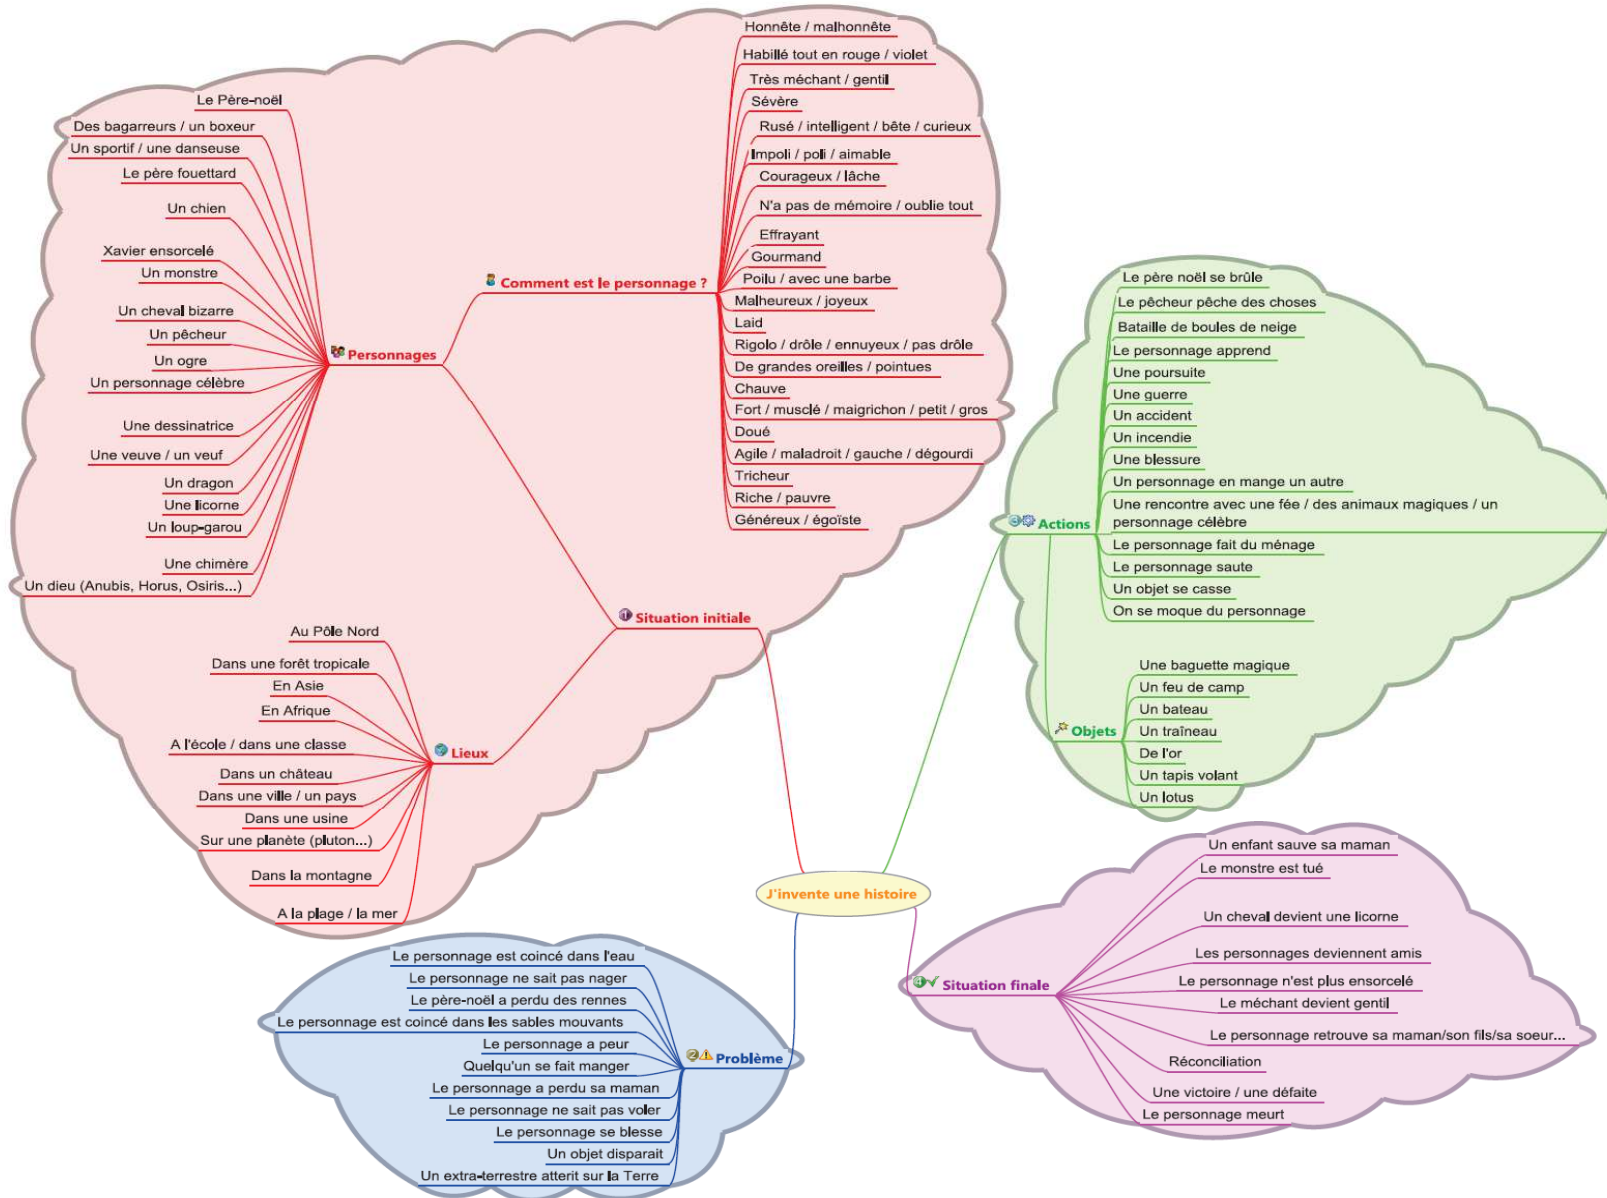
J'invente une histoire

Situation initiale

Personnages
Le Père-noël
Des bagarreurs / un boxeur
Un sportif / une danseuse
Le père fouettard
Un chien
Xavier ensorcelé
Un monstre
Un cheval bizarre
Un pêcheur
Un ogre
Un personnage célèbre
Une dessinatrice
Une veuve / un veuf
Un dragon
Une licorne
Un loup-garou
Une chimère
Un dieu (Anubis, Horus, Osiris...)

Comment est le personnage ?
Honnête / malhonnête
Habillé tout en rouge / violet
Très méchant / gentil
Sévère
Rusé / intelligent / bête / curieux
Impoli / poli / aimable
Courageux / lâche
N'a pas de mémoire / oublie tout
Effrayant
Gourmand
Poilu / avec une barbe
Malheureux / joyeux
Laid
Rigolo / drôle / ennuyeux / pas drôle
De grandes oreilles / pointues
Chauve
Fort / musclé / maigrichon / petit / gros
Doué
Agile / maladroit / gauche / dégourdi
Tricheur
Riche / pauvre
Généreux / égoïste

Lieux
Au Pôle Nord
Dans une forêt tropicale
En Asie
En Afrique
A l'école / dans une classe
Dans un château
Dans une ville / un pays
Dans une usine
Sur une planète (pluton...)
Dans la montagne
A la plage / la mer

Actions
Le père noël se brûle
Le pêcheur pêche des choses
Bataille de boules de neige
Le personnage apprend
Une poursuite
Une guerre
Un accident
Un incendie
Une blessure
Un personnage en mange un autre
Une rencontre avec une fée / des animaux magiques / un personnage célèbre
Le personnage fait du ménage
Le personnage saute
Un objet se casse
On se moque du personnage

Objets
Une baguette magique
Un feu de camp
Un bateau
Un traîneau
De l'or
Un tapis volant
Un lotus

Problème
Le personnage est coincé dans l'eau
Le personnage ne sait pas nager
Le père-noël a perdu des rennes
Le personnage est coincé dans les sables mouvants
Le personnage a peur
Quelqu'un se fait manger
Le personnage a perdu sa maman
Le personnage ne sait pas voler
Le personnage se blesse
Un objet disparait
Un extra-terrestre atterit sur la Terre

Situation finale
Un enfant sauve sa maman
Le monstre est tué
Un cheval devient une licorne
Les personnages deviennent amis
Le personnage n'est plus ensorcelé
Le méchant devient gentil
Le personnage retrouve sa maman/son fils/sa soeur...
Réconciliation
Une victoire / une défaite
Le personnage meurt